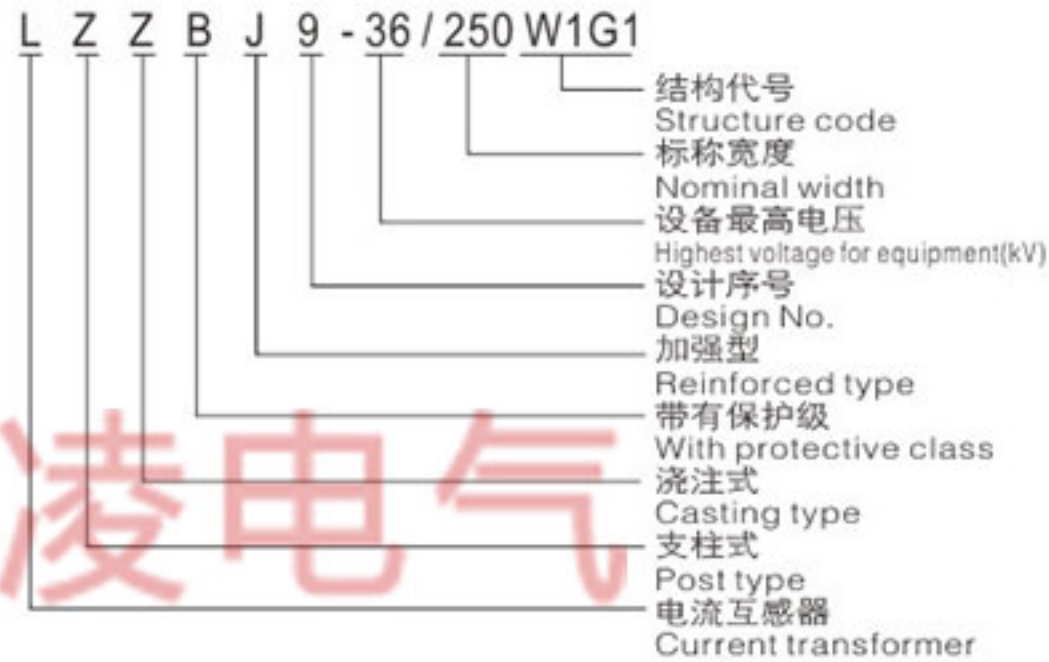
L Z Z B J 9 - 36 / 250 W1G1

结构代号
Structure code
标称宽度
Nominal width
设备最高电压
Highest voltage for equipment(kV)
设计序号
Design No.
加强型
Reinforced type
带有保护级
With protective class
浇注式
Casting type
支柱式
Post type
电流互感器
Current transformer

凌电气